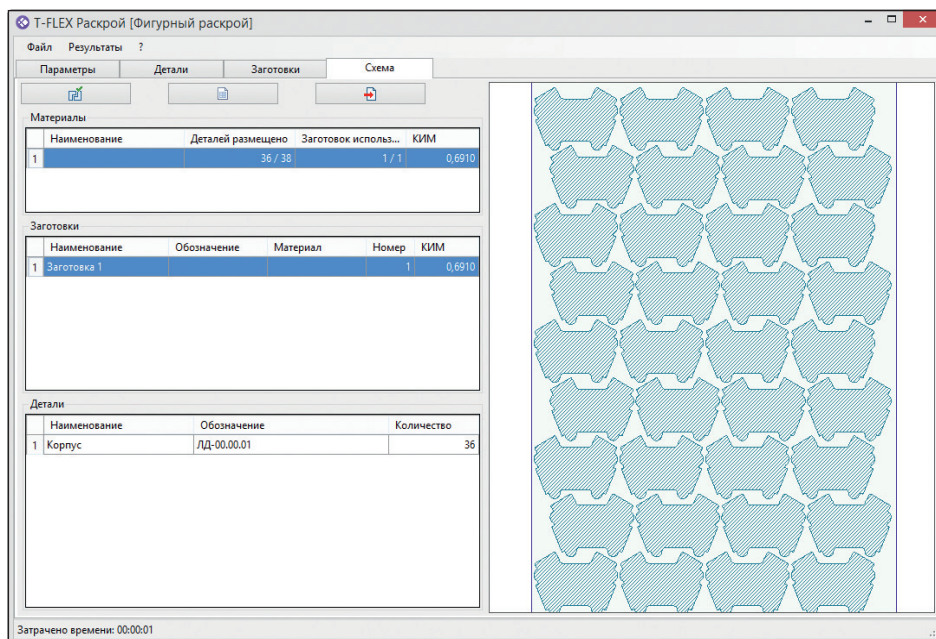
T-FLEX Раскрой [Фигурный раскрой]

Файл Результаты ?

Параметры | Детали | Заготовки | Схема

Материалы

| | Наименование | Деталей размещено | Заготовок использ... | КИМ |
|---|---|---|---|---|
| 1 | | 36 / 38 | 1 / 1 | 0,6910 |

Заготовки

| | Наименование | Обозначение | Материал | Номер | КИМ |
|---|---|---|---|---|---|
| 1 | Заготовка 1 | | | 1 | 0,6910 |

Детали

| | Наименование | Обозначение | Количество |
|---|---|---|---|
| 1 | Корпус | ЛД-00.00.01 | 36 |

Затрачено времени: 00:00:01